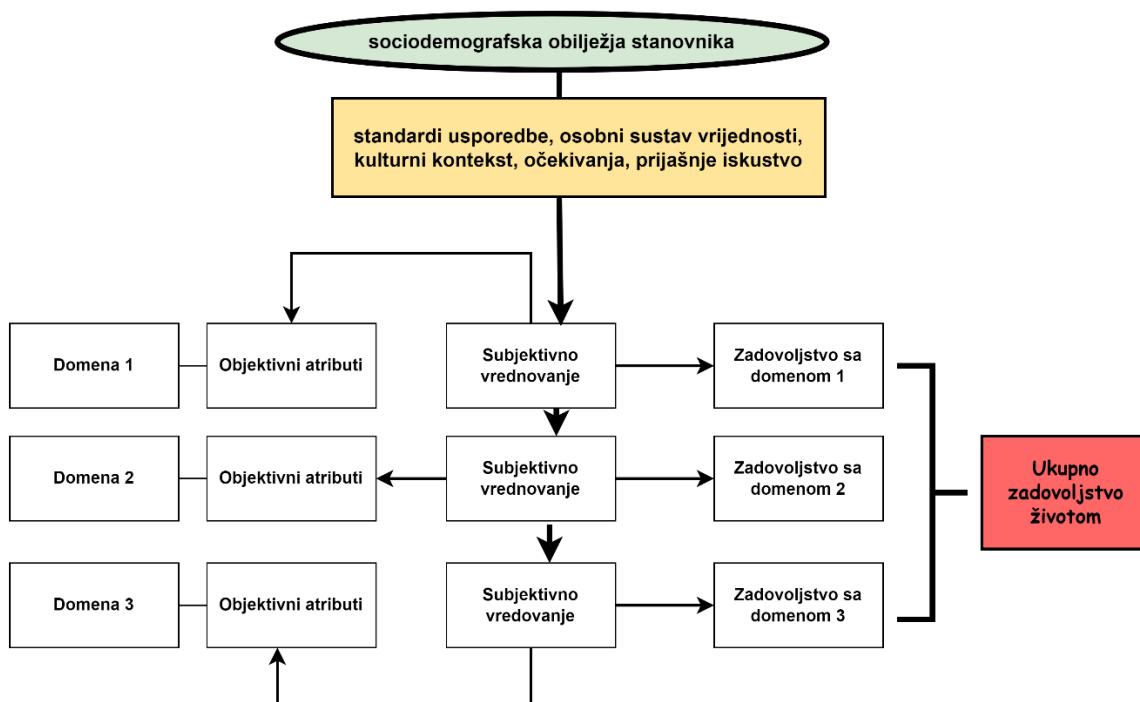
sociodemografska obilježja stanovnika

standardi usporedbe, osobni sustav vrijednosti, kulturni kontekst, očekivanja, prijašnje iskustvo

Domena 1

Objektivni atributi

Subjektivno vrednovanje

Zadovoljstvo sa domenom 1

Domena 2

Objektivni atributi

Subjektivno vrednovanje

Zadovoljstvo sa domenom 2

Ukupno zadovoljstvo životom

Domena 3

Objektivni atributi

Subjektivno vredovanje

Zadovoljstvo sa domenom 3